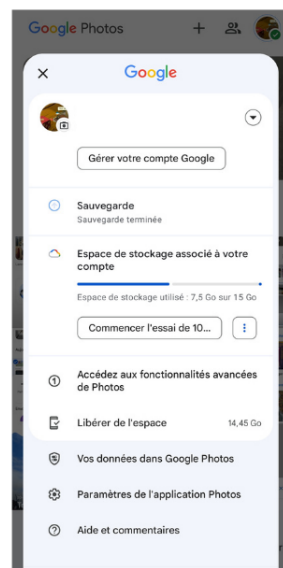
Google Photos

Google

Gérer votre compte Google

Sauvegarde
Sauvegarde terminée

Espace de stockage associé à votre compte

Espace de stockage utilisé : 7,5 Go sur 15 Go

Commencer l'essai de 10...

Accédez aux fonctionnalités avancées de Photos

Libérer de l'espace 14,45 Go

Vos données dans Google Photos

Paramètres de l'application Photos

Aide et commentaires